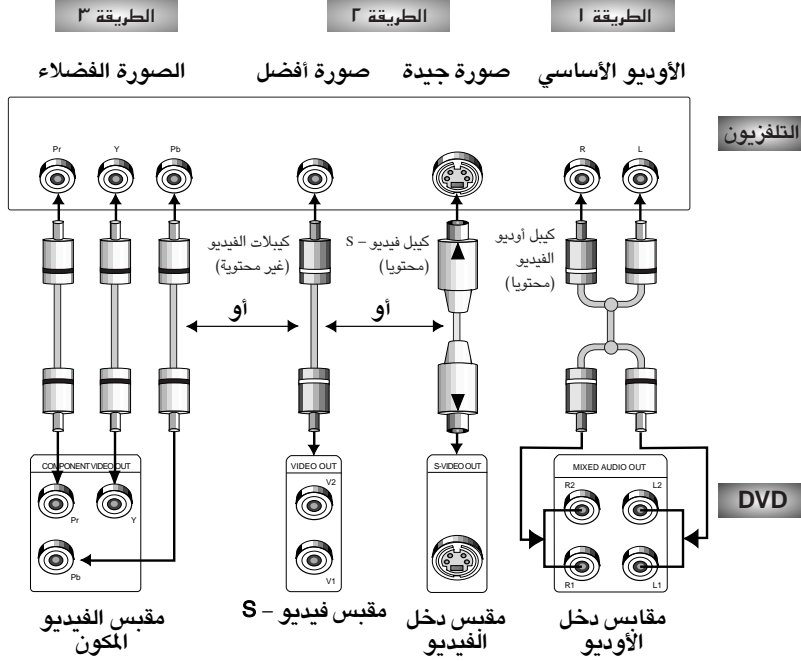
الطريقة ١

الطريقة ٢

الطريقة ٣

الأوديو الأساسي

صورة جيدة

صورة أفضل

الصورة الفضلاء

التلفزيون

L R

Pb Y Pr

كيبل أوديو الفيديو (محتويا)

كيبل فيديو – S (محتويا)

كيبلات الفيديو (غير محتوية)

أو

أو

DVD

MIXED AUDIO OUT

R2 L2 R1 L1

S-VIDEO OUT

VIDEO OUT

V2 V1

COMPONENT VIDEO OUT

Pr Y Pb

مقابس دخل الأوديو

مقبس دخل الفيديو

مقبس فيديو – S

مقبس الفيديو المكون